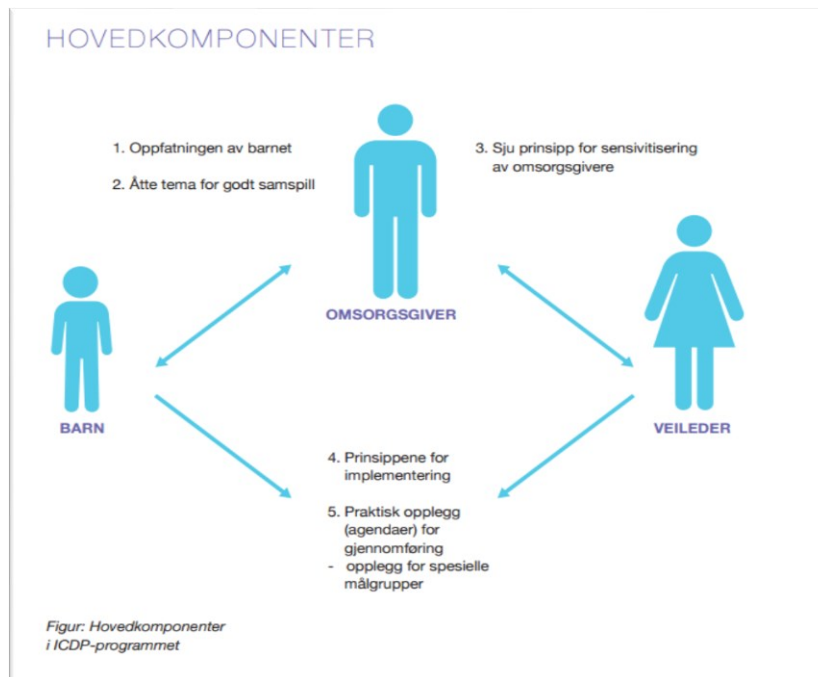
HOVEDKOMPONENTER

1. Oppfatningen av barnet

2. Åtte tema for godt samspill

3. Sju prinsipp for sensitivisering av omsorgsgivere

OMSORGSGIVER

BARN

VEILEDER

4. Prinsippene for implementering

5. Praktisk opplegg (agendaer) for gjennomføring
- opplegg for spesielle målgrupper

Figur: Hovedkomponenter i ICDP-programmet